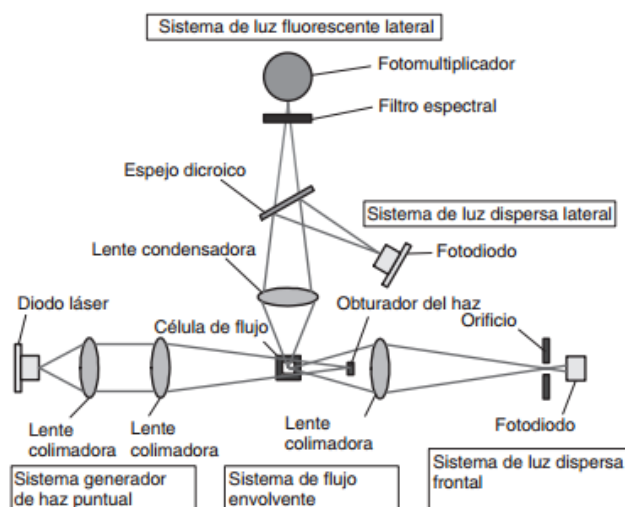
Sistema de luz fluorescente lateral

Fotomultiplicador

Filtro espectral

Espejo dicroico

Sistema de luz dispersa lateral

Lente condensadora

Fotodiodo

Diodo láser

Obturador del haz

Orificio

Célula de flujo

Lente colimadora

Lente colimadora

Lente colimadora

Fotodiodo

Sistema generador de haz puntual

Sistema de flujo envolvente

Sistema de luz dispersa frontal